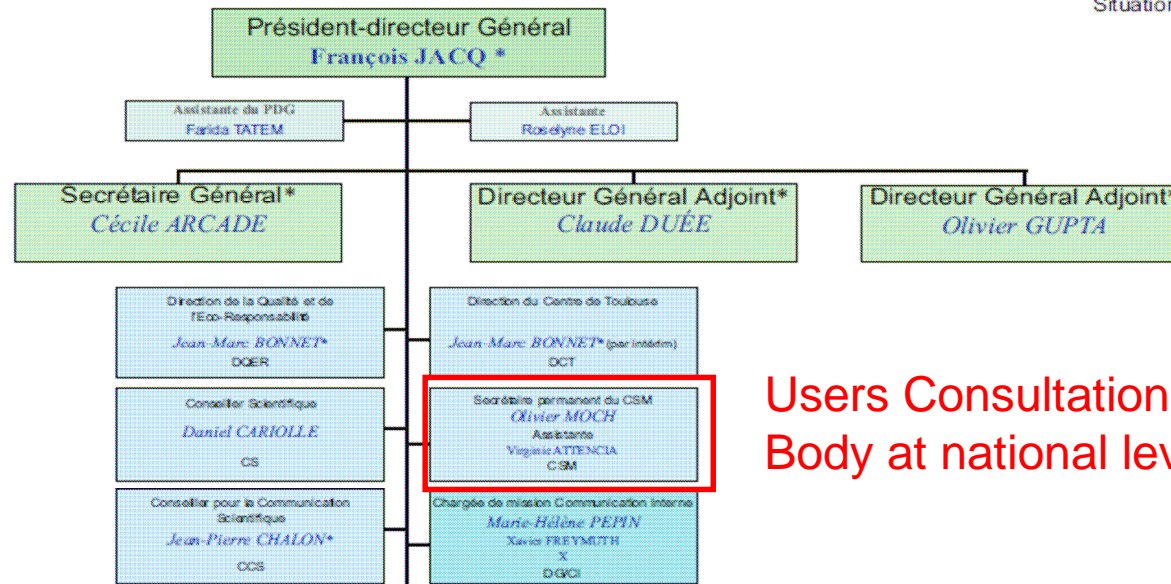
Situation

Président-directeur Général
François JACQ *

Assistante du PDG
Farida TATEM

Assistante
Roselyne ELOI

Secrétaire Général*
Cécile ARCADE

Directeur Général Adjoint*
Claude DUÉE

Directeur Général Adjoint*
Olivier GUPTA

Direction de la Qualité et de l'Eco-Responsabilité
Jean-Marc BONNET*
DQER

Direction du Centre de Toulouse
Jean-Marc BONNET* (par intérim)
DCT

Conseiller Scientifique
Daniel CARIOLLE
CS

Secrétaire permanent du CSM
Olivier MOCH
Assistante
Virginie ATTENCIA
CSM

Users Consultation
Body at national lev

Conseiller pour la Communication Scientifique
Jean-Pierre CHALON*
CCS

Chargée de mission Communication Interne
Marie-Hélène PEPIN
Xavier FREYMUTH
X
DG/CI